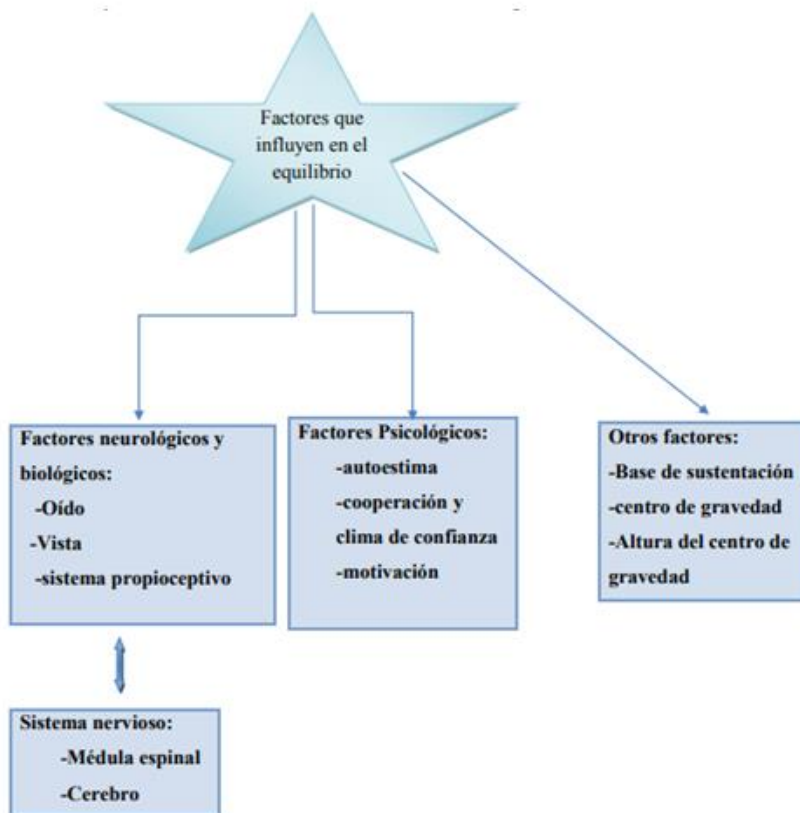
Factores que influyen en el equilibrio

Factores neurológicos y biológicos:
-Oído
-Vista
-sistema propioceptivo

Factores Psicológicos:
-autoestima
-cooperación y clima de confianza
-motivación

Otros factores:
-Base de sustentación
-centro de gravedad
-Altura del centro de gravedad

Sistema nervioso:
-Médula espinal
-Cerebro